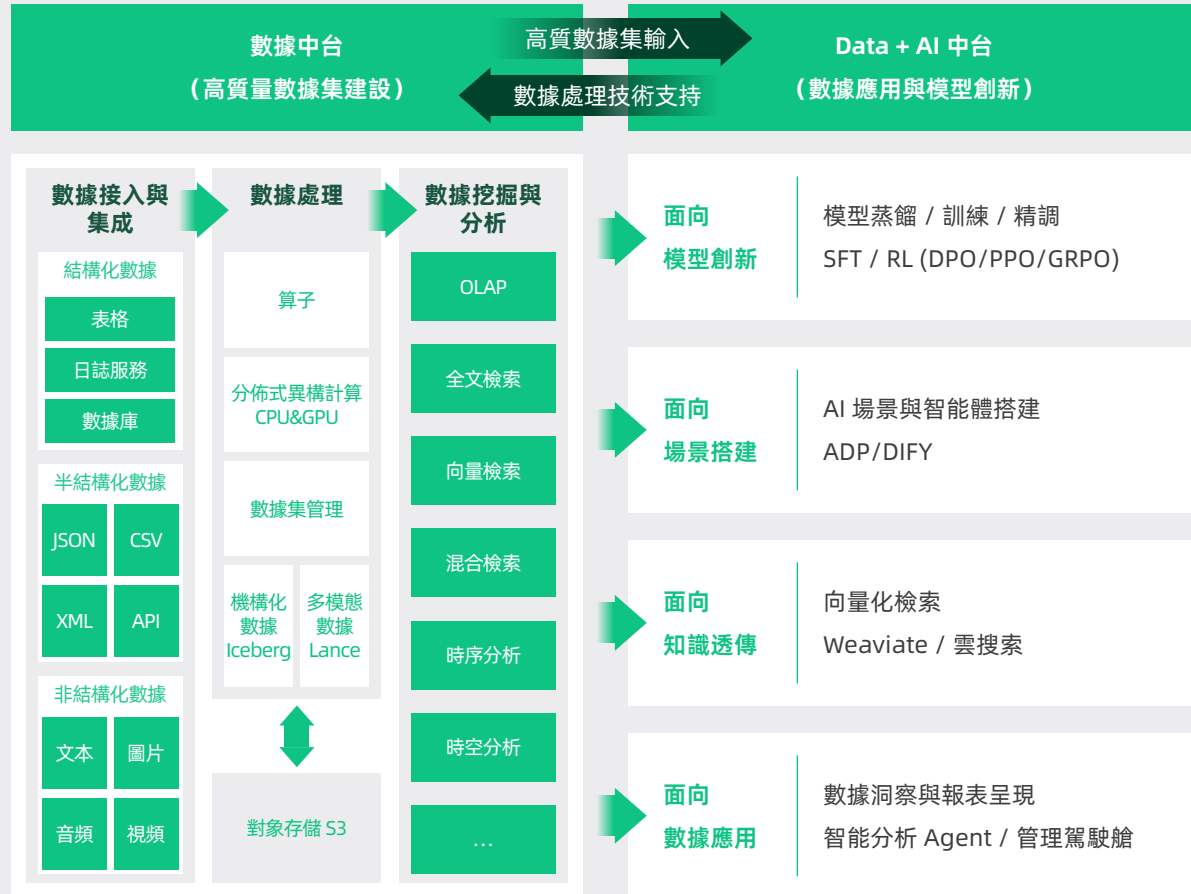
數據中台
（高質量數據集建設）

高質數據集輸入

數據處理技術支持

Data + AI 中台
（數據應用與模型創新）

數據接入與集成

結構化數據
表格
日誌服務
數據庫

半結構化數據
JSON
CSV
XML
API

非結構化數據
文本
圖片
音頻
視頻

數據處理

算子

分佈式異構計算 CPU&GPU

數據集管理

機構化數據 Iceberg

多模態數據 Lance

對象存儲 S3

數據挖掘與分析

OLAP
全文檢索
向量檢索
混合檢索
時序分析
時空分析
...

面向模型創新
模型蒸餾 / 訓練 / 精調
SFT / RL (DPO/PPO/GRPO)

面向場景搭建
AI 場景與智能體搭建
ADP/DIFY

面向知識透傳
向量化檢索
Weaviate / 雲搜索

面向數據應用
數據洞察與報表呈現
智能分析 Agent / 管理駕駛艙